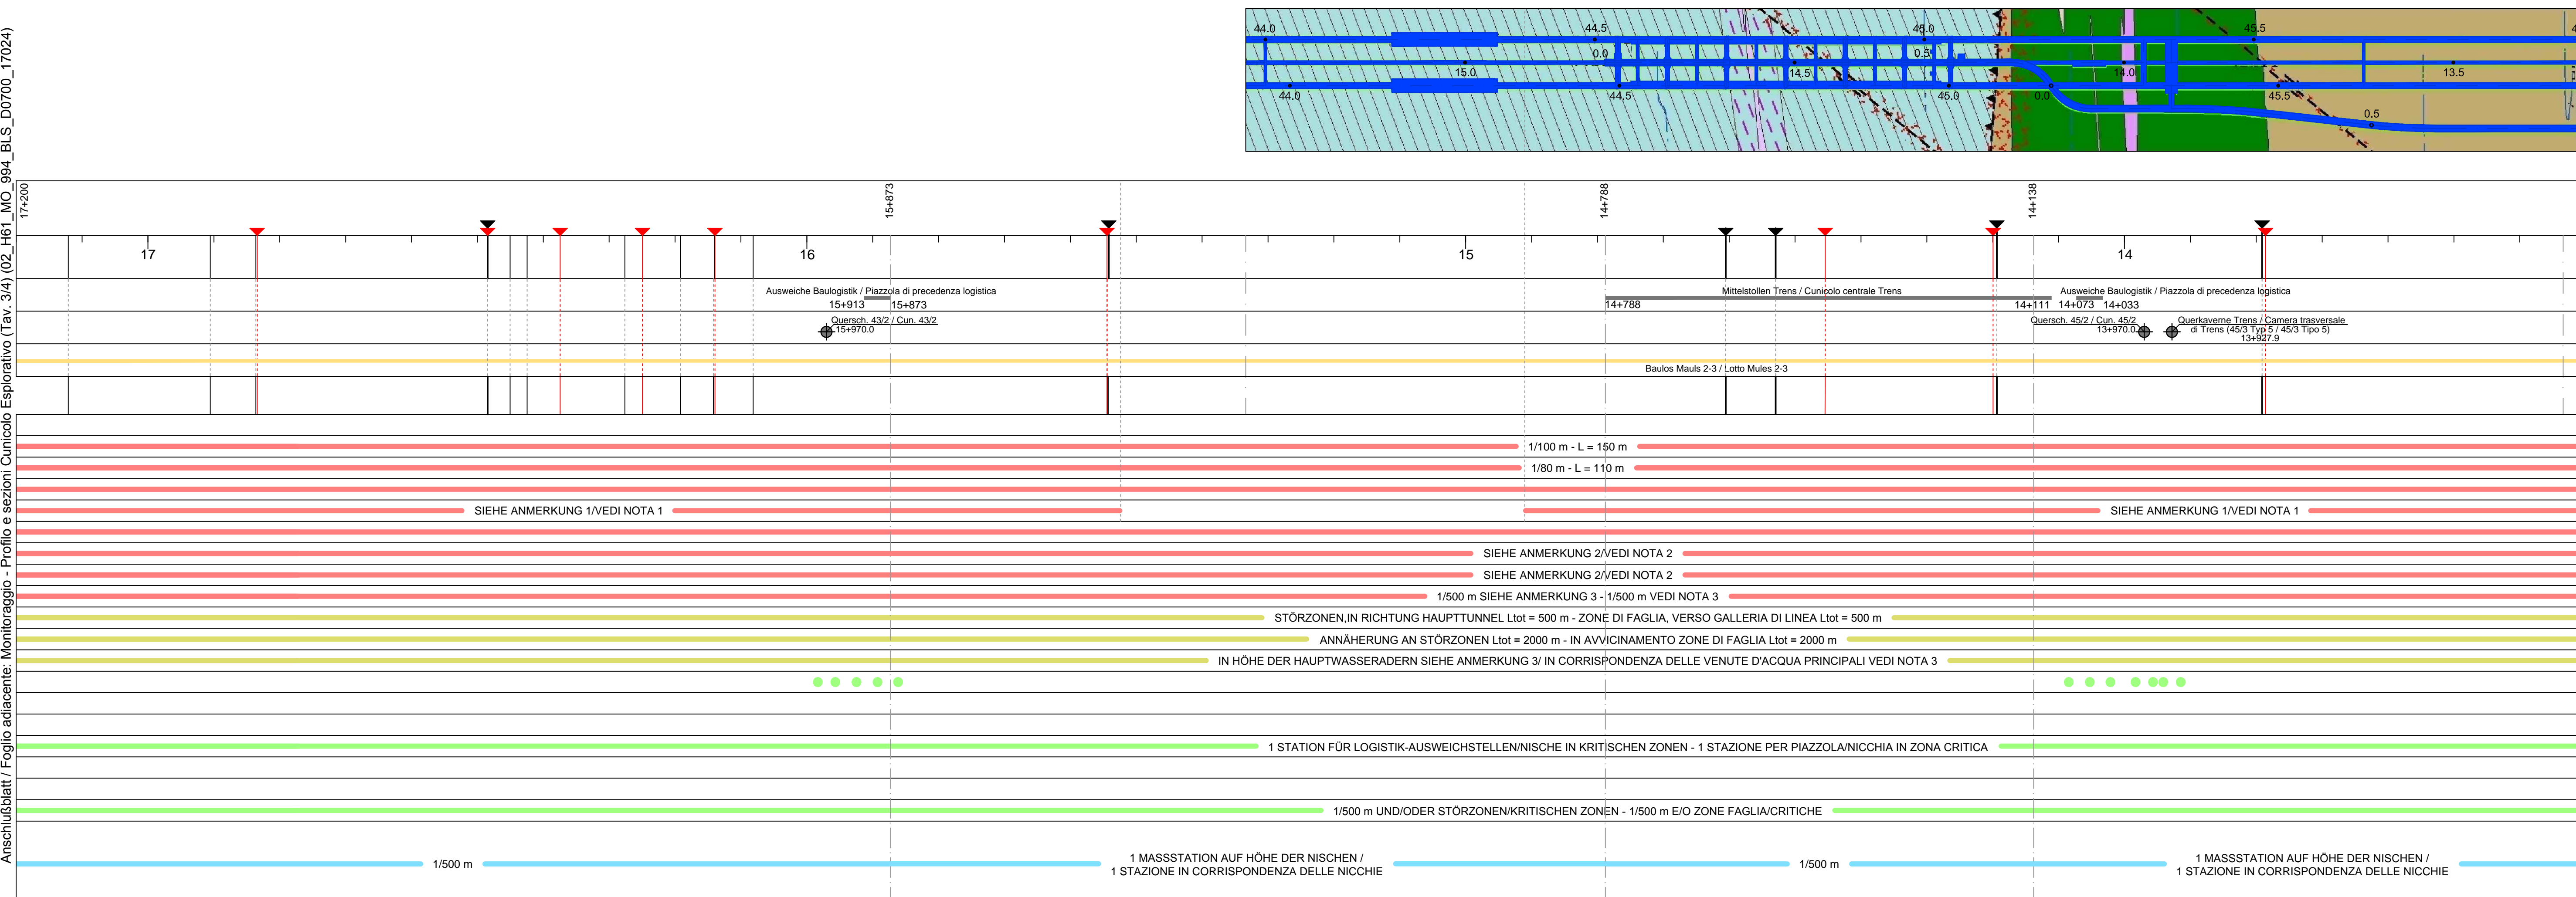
Anschlußblatt / Foglio adiacente: Monitoraggio - Profilo e sezioni Cunicolo Esplorativo (Tav. 3/4) (02_H61_MO_994_BLS_D0700_17024)

44.0
44.5
45.0
45.5
0.0
0.5
15.0
14.5
14.0
13.5
44.0
44.5
45.0
0.0
45.5
0.5

17+200
15+873
14+788
14+138

17
16
15
14

Ausweiche Baulogistik / Piazzola di precedenza logistica
15+913 15+873
Mittelstollen Trens / Cunicolo centrale Trens
14+788
14+111 14+073 14+033
Ausweiche Baulogistik / Piazzola di precedenza logistica

Quersch. 43/2 / Cun. 43/2
15+970.0
Quersch. 45/2 / Cun. 45/2
13+970.0
Querkaverne Trens / Camera trasversale di Trens (45/3 Typ 5 / 45/3 Tipo 5)
13+927.9

Baulos Mauls 2-3 / Lotto Mules 2-3

1/100 m - L = 150 m
1/80 m - L = 110 m
SIEHE ANMERKUNG 1/VEDI NOTA 1
SIEHE ANMERKUNG 1/VEDI NOTA 1
SIEHE ANMERKUNG 2/VEDI NOTA 2
SIEHE ANMERKUNG 2/VEDI NOTA 2
1/500 m SIEHE ANMERKUNG 3 - 1/500 m VEDI NOTA 3
STÖRZONEN,IN RICHTUNG HAUPTTUNNEL Ltot = 500 m - ZONE DI FAGLIA, VERSO GALLERIA DI LINEA Ltot = 500 m
ANNÄHERUNG AN STÖRZONEN Ltot = 2000 m - IN AVVICINAMENTO ZONE DI FAGLIA Ltot = 2000 m
IN HÖHE DER HAUPTWASSERADERN SIEHE ANMERKUNG 3/ IN CORRISPONDENZA DELLE VENUTE D'ACQUA PRINCIPALI VEDI NOTA 3
1 STATION FÜR LOGISTIK-AUSWEICHSTELLEN/NISCHE IN KRITISCHEN ZONEN - 1 STAZIONE PER PIAZZOLA/NICCHIA IN ZONA CRITICA
1/500 m UND/ODER STÖRZONEN/KRITISCHEN ZONEN - 1/500 m E/O ZONE FAGLIA/CRITICHE
1/500 m
1 MASSSTATION AUF HÖHE DER NISCHEN / 1 STAZIONE IN CORRISPONDENZA DELLE NICCHIE
1/500 m
1 MASSSTATION AUF HÖHE DER NISCHEN / 1 STAZIONE IN CORRISPONDENZA DELLE NICCHIE